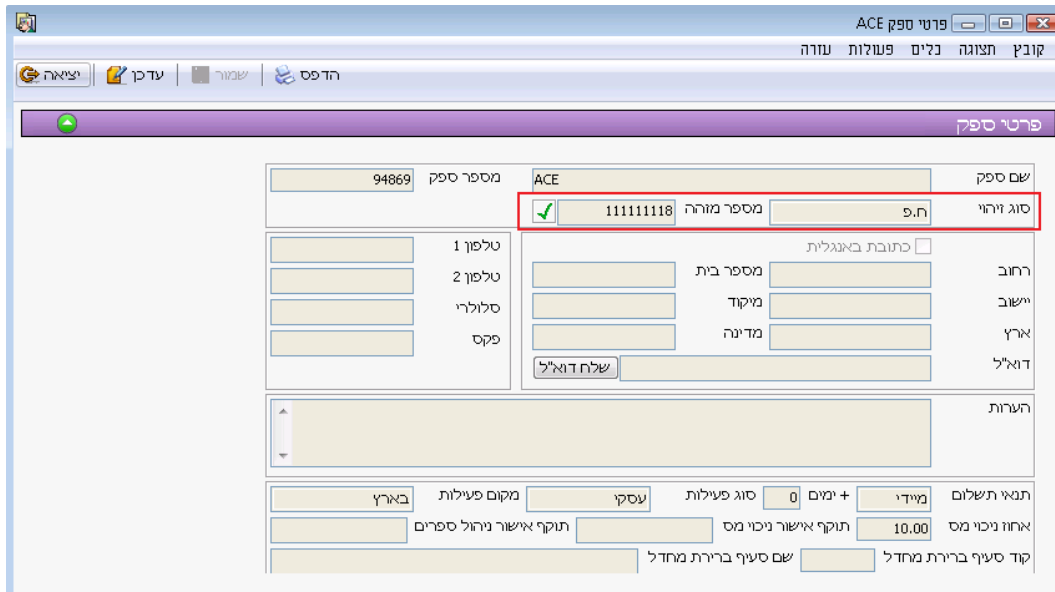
פרטי ספק ACE

קובץ תצוגה כלים פעולות עזרה

הדפס | שמור | עדכן | יציאה

פרטי ספק

שם ספק ACE
מספר ספק 94869
סוג זיהוי ח.פ
מספר מזהה 111111118

כתובת באנגלית
רחוב
מספר בית
יישוב
מיקוד
ארץ
מדינה
דוא"ל
שלח דוא"ל

טלפון 1
טלפון 2
סלולרי
פקס

הערות

תנאי תשלום מיידי
+ ימים 0
סוג פעילות עסקי
מקום פעילות בארץ
אחוז ניכוי מס 10.00
תוקף אישור ניכוי מס
תוקף אישור ניהול ספרים
קוד סעיף ברירת מחדל
שם סעיף ברירת מחדל